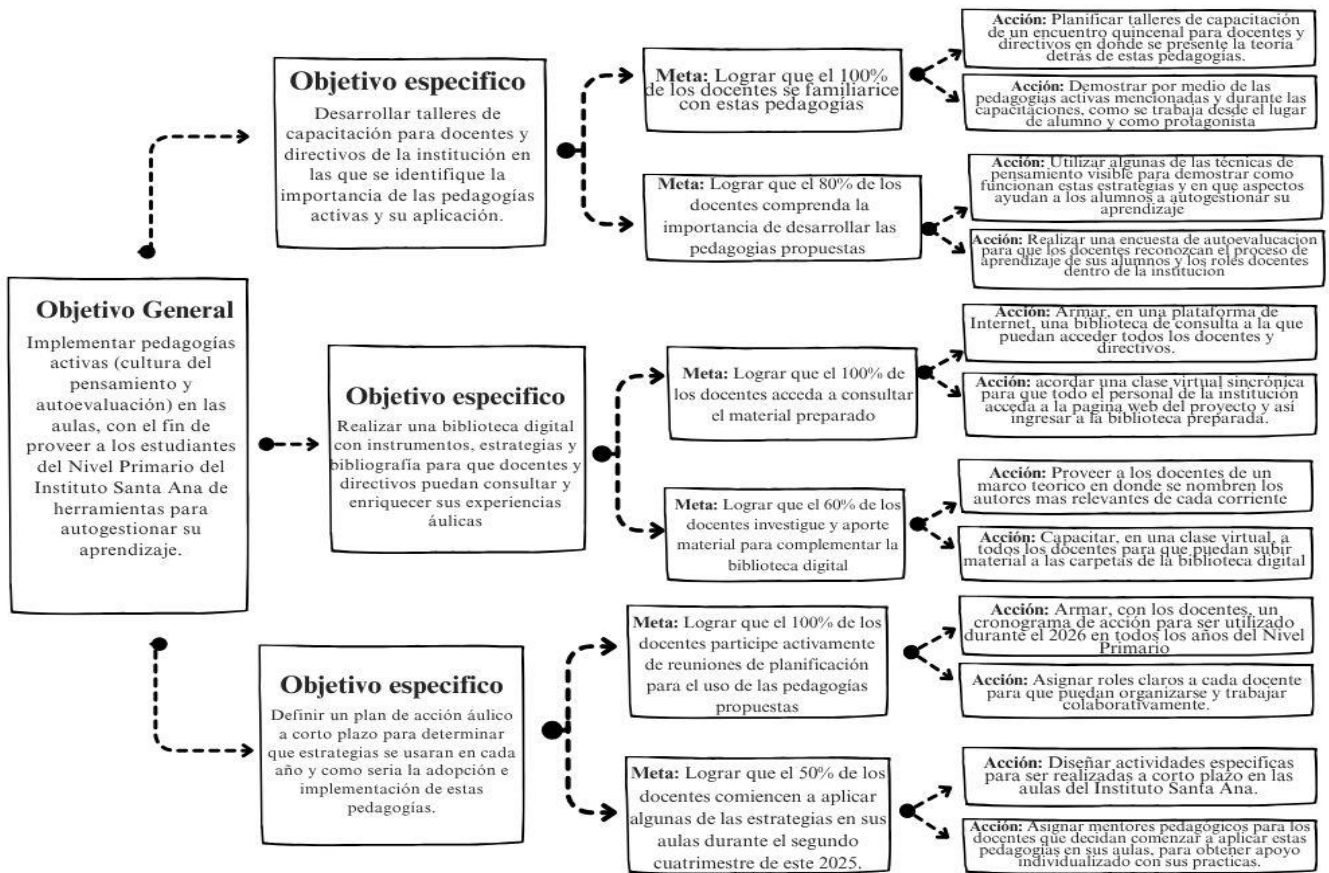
**Objetivo General**
Implementar pedagogías activas (cultura del pensamiento y autoevaluación) en las aulas, con el fin de proveer a los estudiantes del Nivel Primario del Instituto Santa Ana de herramientas para autogestionar su aprendizaje.

**Objetivo especifico**
Desarrollar talleres de capacitación para docentes y directivos de la institución en las que se identifique la importancia de las pedagogías activas y su aplicación.

**Meta:** Lograr que el 100% de los docentes se familiarice con estas pedagogías

**Acción:** Planificar talleres de capacitación de un encuentro quincenal para docentes y directivos en donde se presente la teoria detrás de estas pedagogías.

**Acción:** Demostrar por medio de las pedagogías activas mencionadas y durante las capacitaciones, como se trabaja desde el lugar de alumno y como protagonista

**Meta:** Lograr que el 80% de los docentes comprenda la importancia de desarrollar las pedagogias propuestas

**Acción:** Utilizar algunas de las técnicas de pensamiento visible para demostrar como funcionan estas estrategias y en que aspectos ayudan a los alumnos a autogestionar su aprendizaje

**Acción:** Realizar una encuesta de autoevaluacion para que los docentes reconozcan el proceso de aprendizaje de sus alumnos y los roles docentes dentro de la institucion

**Objetivo especifico**
Realizar una biblioteca digital con instrumentos, estrategias y bibliografía para que docentes y directivos puedan consultar y enriquecer sus experiencias áulicas

**Meta:** Lograr que el 100% de los docentes acceda a consultar el material preparado

**Acción:** Armar, en una plataforma de Internet, una biblioteca de consulta a la que puedan acceder todos los docentes y directivos.

**Acción:** acordar una clase virtual sincrónica para que todo el personal de la institución acceda a la pagina web del proyecto y asi ingresar a la biblioteca preparada.

**Meta:** Lograr que el 60% de los docentes investigue y aporte material para complementar la biblioteca digital

**Acción:** Proveer a los docentes de un marco teorico en donde se nombren los autores mas relevantes de cada corriente

**Acción:** Capacitar, en una clase virtual, a todos los docentes para que puedan subir material a las carpetas de la biblioteca digital

**Objetivo especifico**
Definir un plan de acción áulico a corto plazo para determinar que estrategias se usaran en cada año y como seria la adopción e implementación de estas pedagogías.

**Meta:** Lograr que el 100% de los docentes participe activamente de reuniones de planificación para el uso de las pedagogías propuestas

**Acción:** Armar, con los docentes, un cronograma de acción para ser utilizado durante el 2026 en todos los años del Nivel Primario

**Acción:** Asignar roles claros a cada docente para que puedan organizarse y trabajar colaborativamente.

**Meta:** Lograr que el 50% de los docentes comiencen a aplicar algunas de las estrategias en sus aulas durante el segundo cuatrimestre de este 2025.

**Acción:** Diseñar actividades especificas para ser realizadas a corto plazo en las aulas del Instituto Santa Ana.

**Acción:** Asignar mentores pedagógicos para los docentes que decidan comenzar a aplicar estas pedagogías en sus aulas, para obtener apoyo individualizado con sus practicas.